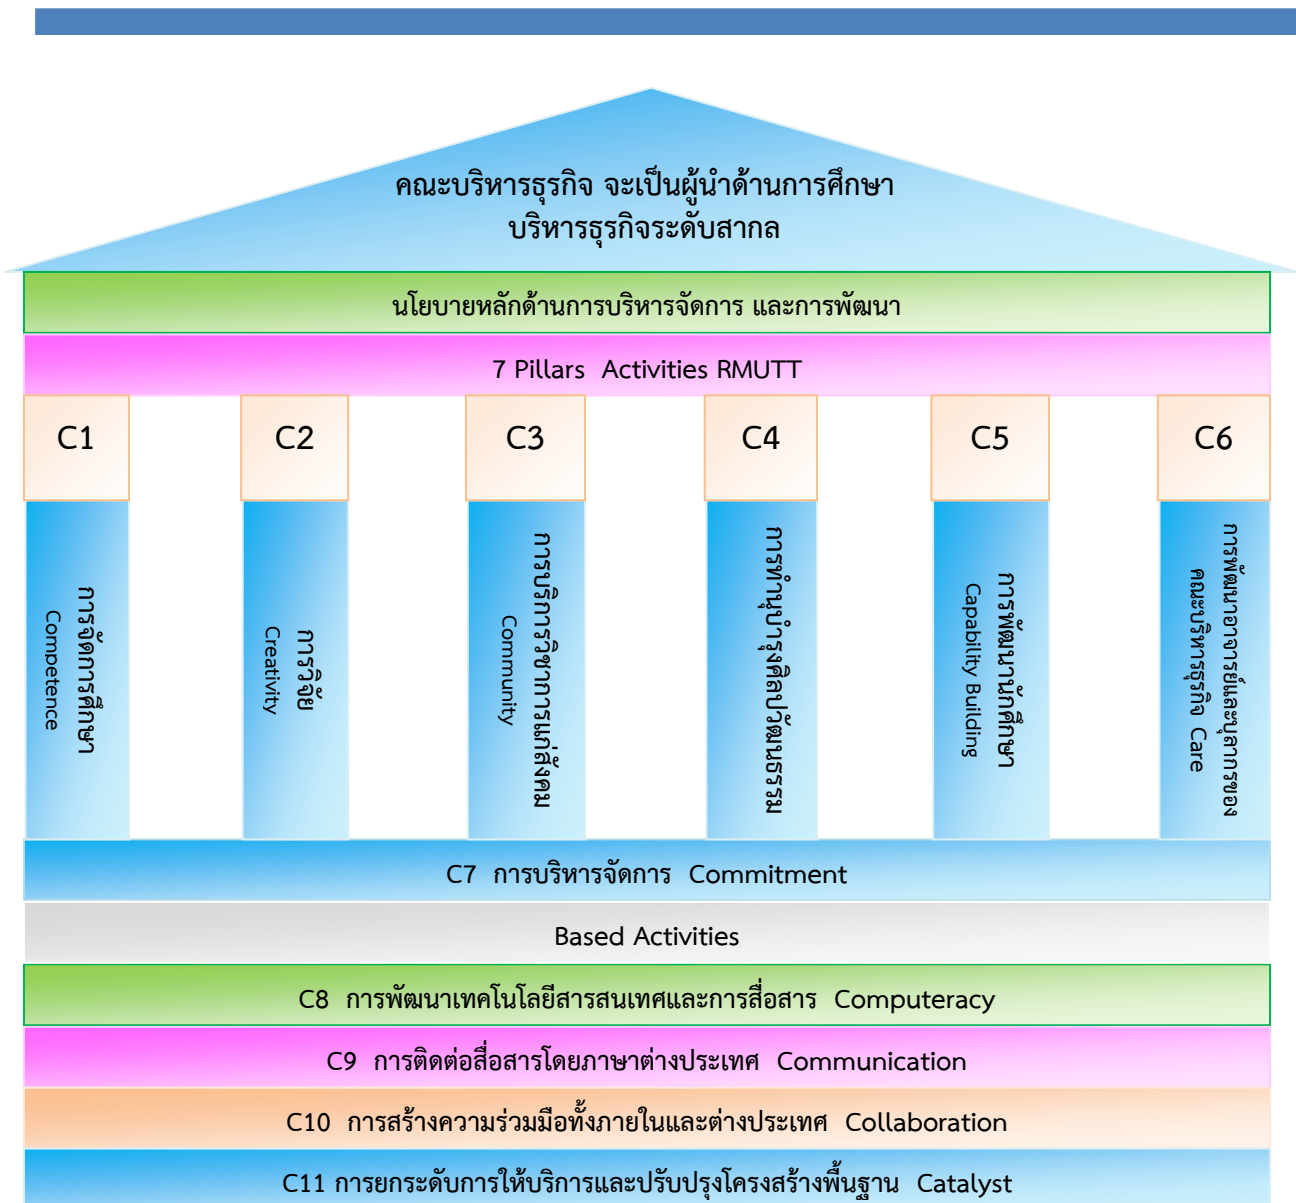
คณะบริหารธุรกิจ จะเป็นผู้นำด้านการศึกษา
บริหารธุรกิจระดับสากล

นโยบายหลักด้านการบริหารจัดการ และการพัฒนา

7 Pillars Activities RMUTT

C1

การจัดการศึกษา
Competence

C2

การวิจัย
Creativity

C3

การบริการวิชาการแก่สังคม
Community

C4

การทำนุบำรุงศิลปวัฒนธรรม

C5

การพัฒนานักศึกษา
Capability Building

C6

การพัฒนาอาจารย์และบุคลากรของคณะบริหารธุรกิจ Care

C7 การบริหารจัดการ Commitment

Based Activities

C8 การพัฒนาเทคโนโลยีสารสนเทศและการสื่อสาร Computeracy

C9 การติดต่อสื่อสารโดยภาษาต่างประเทศ Communication

C10 การสร้างความร่วมมือทั้งภายในและต่างประเทศ Collaboration

C11 การยกระดับการให้บริการและปรับปรุงโครงสร้างพื้นฐาน Catalyst